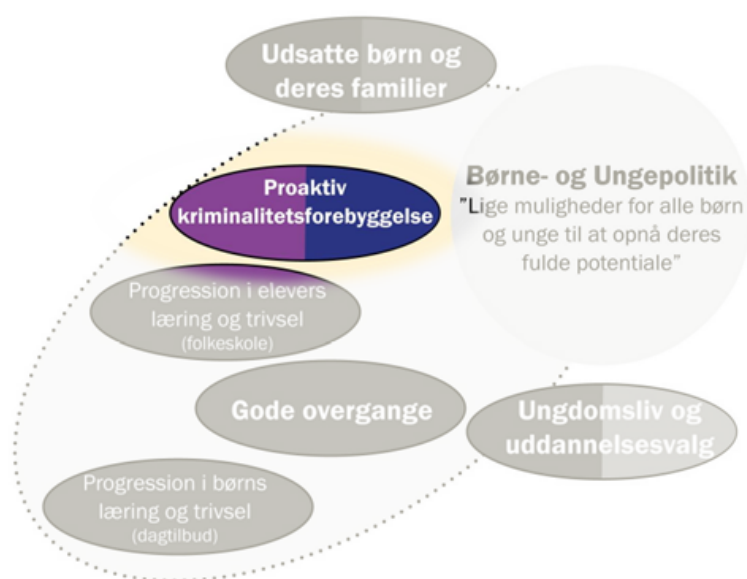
Udsatte børn og deres familier

Proaktiv kriminalitetsforebyggelse

Børne- og Ungepolitik
"Lige muligheder for alle børn og unge til at opnå deres fulde potentiale"

Progression i elevers læring og trivsel
(folkeskole)

Gode overgange

Ungdomsliv og uddannelsesvalg

Progression i børns læring og trivsel
(dagtilbud)